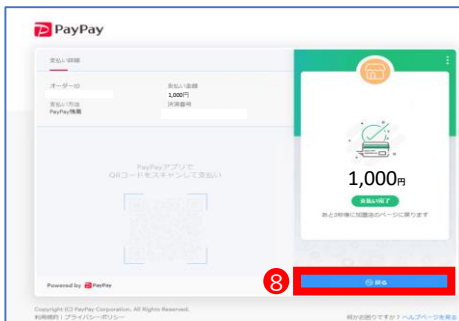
PayPay

支払い詳細

オーダーID

支払い金額
1,000円

支払い方法
PayPay残高

決済番号

PayPayアプリで
QRコードをスキャンして支払い

Powered by PayPay

1,000円

支払い完了

あと9秒後に加盟店のページに戻ります

8

Copyright (C) PayPay Corporation. All Rights Reserved.
利用規約 | プライバシーポリシー

何かお困りですか？ヘルプページを見る